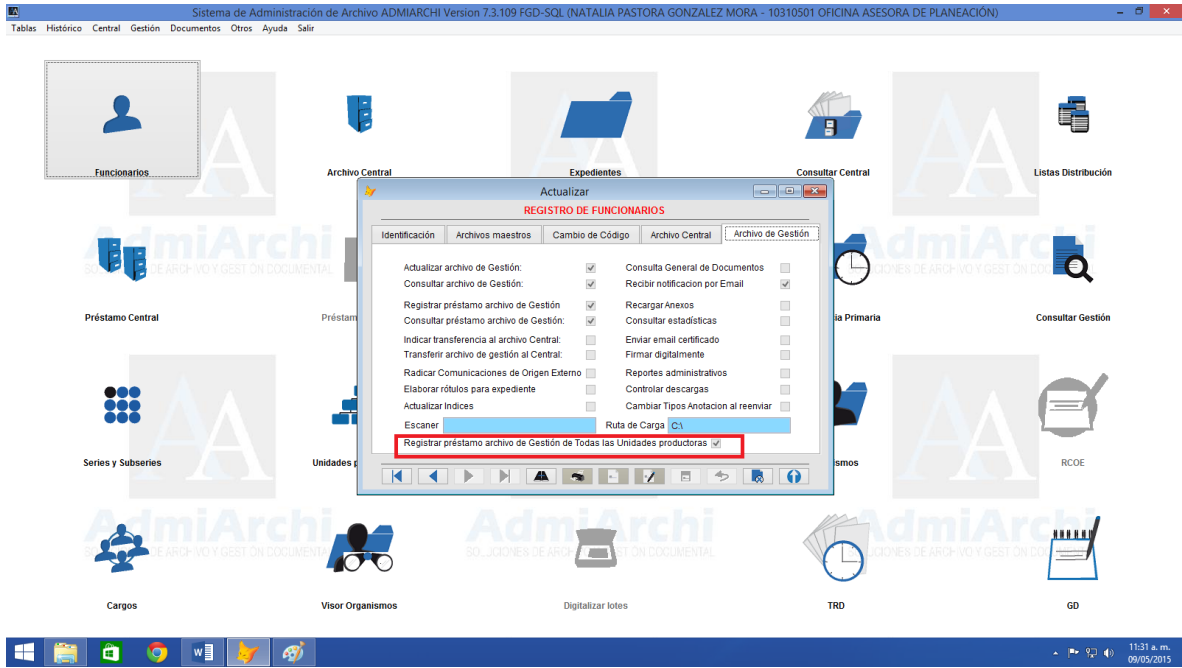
Sistema de Administración de Archivo ADMIARCHI Version 7.3.109 FGD-SQL (NATALIA PASTORA GONZALEZ MORA - 10310501 OFICINA ASESORA DE PLANEACIÓN)

Tablas Histórico Central Gestión Documentos Otros Ayuda Salir

Funcionarios

Archivo Central

Expedientes

Consultar Central

Listas Distribución

Actualizar

REGISTRO DE FUNCIONARIOS

Identificación | Archivos maestros | Cambio de Código | Archivo Central | Archivo de Gestión

Actualizar archivo de Gestión:
Consultar archivo de Gestión:
Registrar préstamo archivo de Gestión
Consultar préstamo archivo de Gestión:
Indicar transferencia al archivo Central:
Transferir archivo de gestión al Central:
Radicar Comunicaciones de Origen Externo
Elaborar rótulos para expediente
Actualizar Indices

Consulta General de Documentos
Recibir notificacion por Email
Recargar Anexos
Consultar estadísticas
Enviar email certificado
Firmar digitalmente
Reportes administrativos
Controlar descargas
Cambiar Tipos Anotacion al reenviar

Escaner
Ruta de Carga C:\

Registrar préstamo archivo de Gestión de Todas las Unidades productoras

AdmiArchi
SOLUCIONES DE ARCHIVO Y GESTIÓN DOCUMENTAL

Préstamo Central

Préstam

ia Primaria

Consultar Gestión

Series y Subseries

Unidades p

ismos

RCOE

Cargos

Visor Organismos

Digitalizar lotes

TRD

GD

11:31 a. m.
09/05/2015